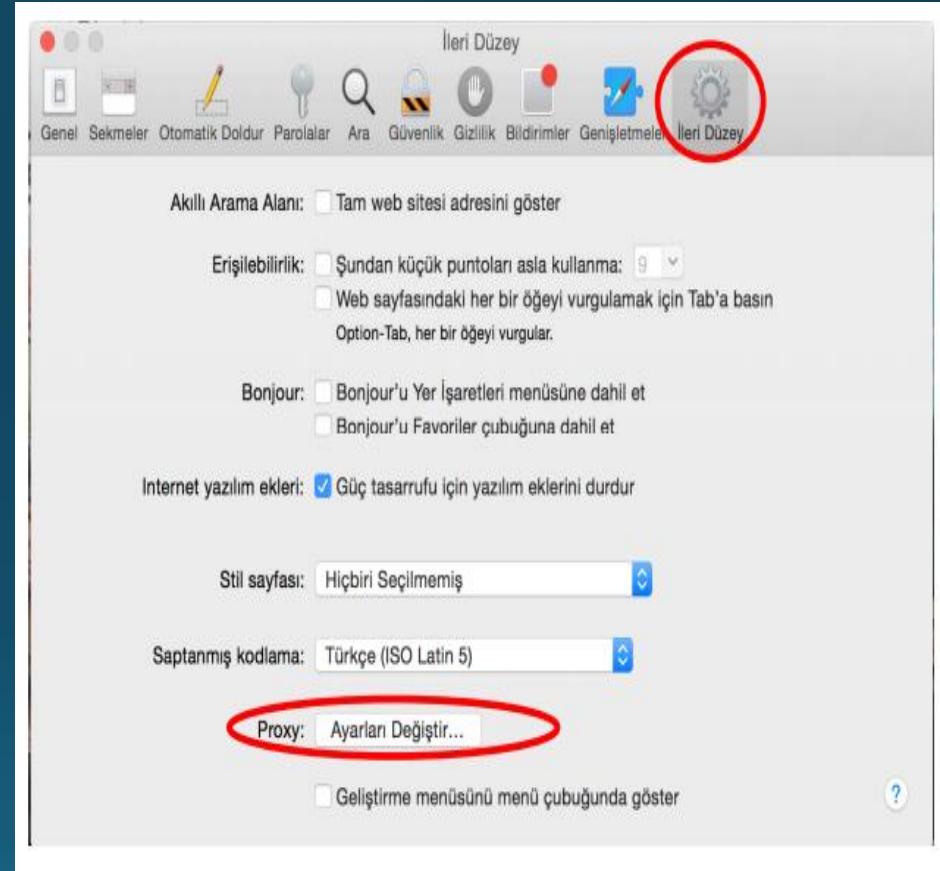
İleri Düzey

Genel Sekmeler Otomatik Doldur Parolalar Ara Güvenlik Gizlilik Bildirimler Genişletmeler İleri Düzey

Akıllı Arama Alanı: Tam web sitesi adresini göster

Erişilebilirlik: Şundan küçük puntoları asla kullanma: 9
Web sayfasındaki her bir öğeyi vurgulamak için Tab'a basın
Option-Tab, her bir öğeyi vurgular.

Bonjour: Bonjour'u Yer İşaretleri menüsüne dahil et
Bonjour'u Favoriler çubuğuna dahil et

Internet yazılım ekleri: Güç tasarrufu için yazılım eklerini durdur

Stil sayfası: Hiçbiri Seçilmemiş

Saptanmış kodlama: Türkçe (ISO Latin 5)

Proxy: Ayarları Değiştir...

Geliştirme menüsünü menü çubuğunda göster

?